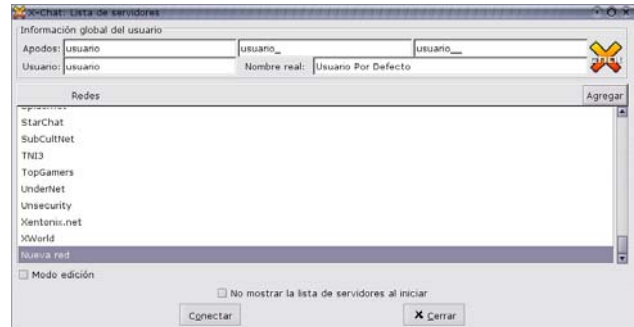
X-Chat: Lista de servidores

Información global del usuario

Apodos: usuario usuario_ usuario__

Usuario: usuario Nombre real: Usuario Por Defecto

Redes Agregar

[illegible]
StarChat
SubCultNet
TNI3
TopGamers
UnderNet
Unsecurity
Xentonix.net
XWorld
Nueva red

Modo edición

No mostrar la lista de servidores al iniciar

Conectar X Cerrar